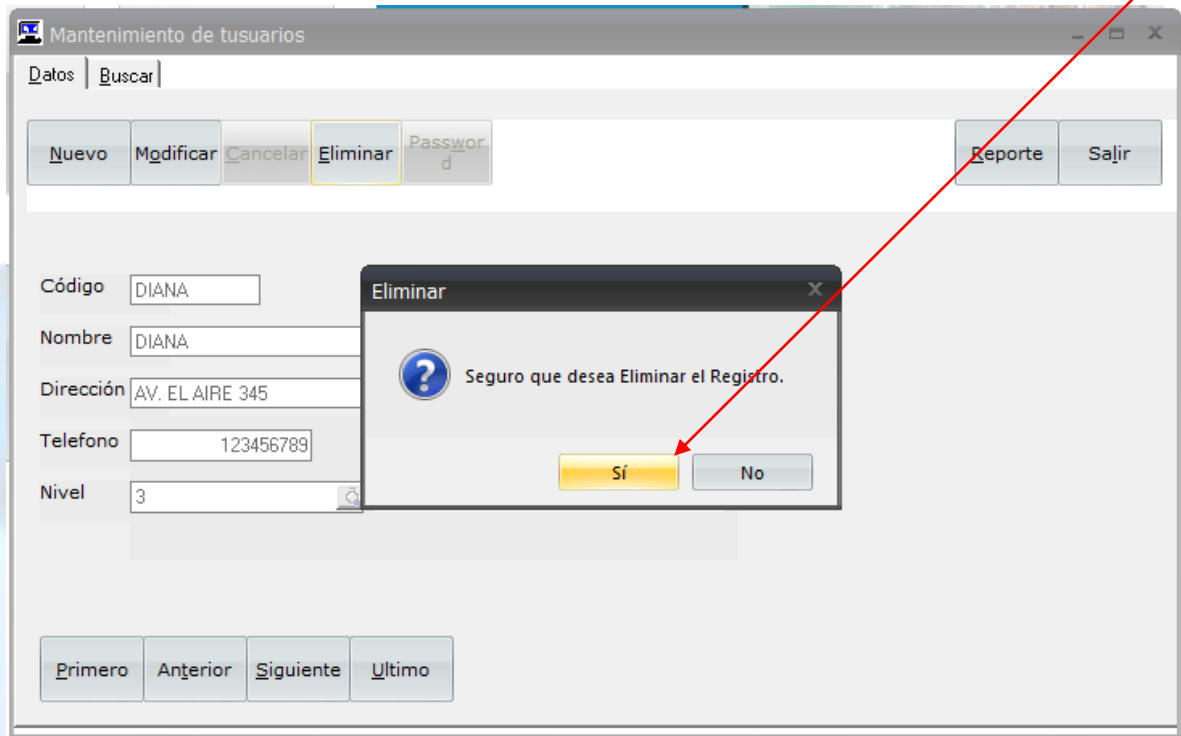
Mantenimiento de tusuarios

Datos Buscar

Nuevo Modificar Cancelar Eliminar Password

Reporte Salir

Código DIANA

Nombre DIANA

Dirección AV. EL AIRE 345

Telefono 123456789

Nivel 3

Eliminar

Seguro que desea Eliminar el Registro.

Sí No

Primero Anterior Siguiente Ultimo